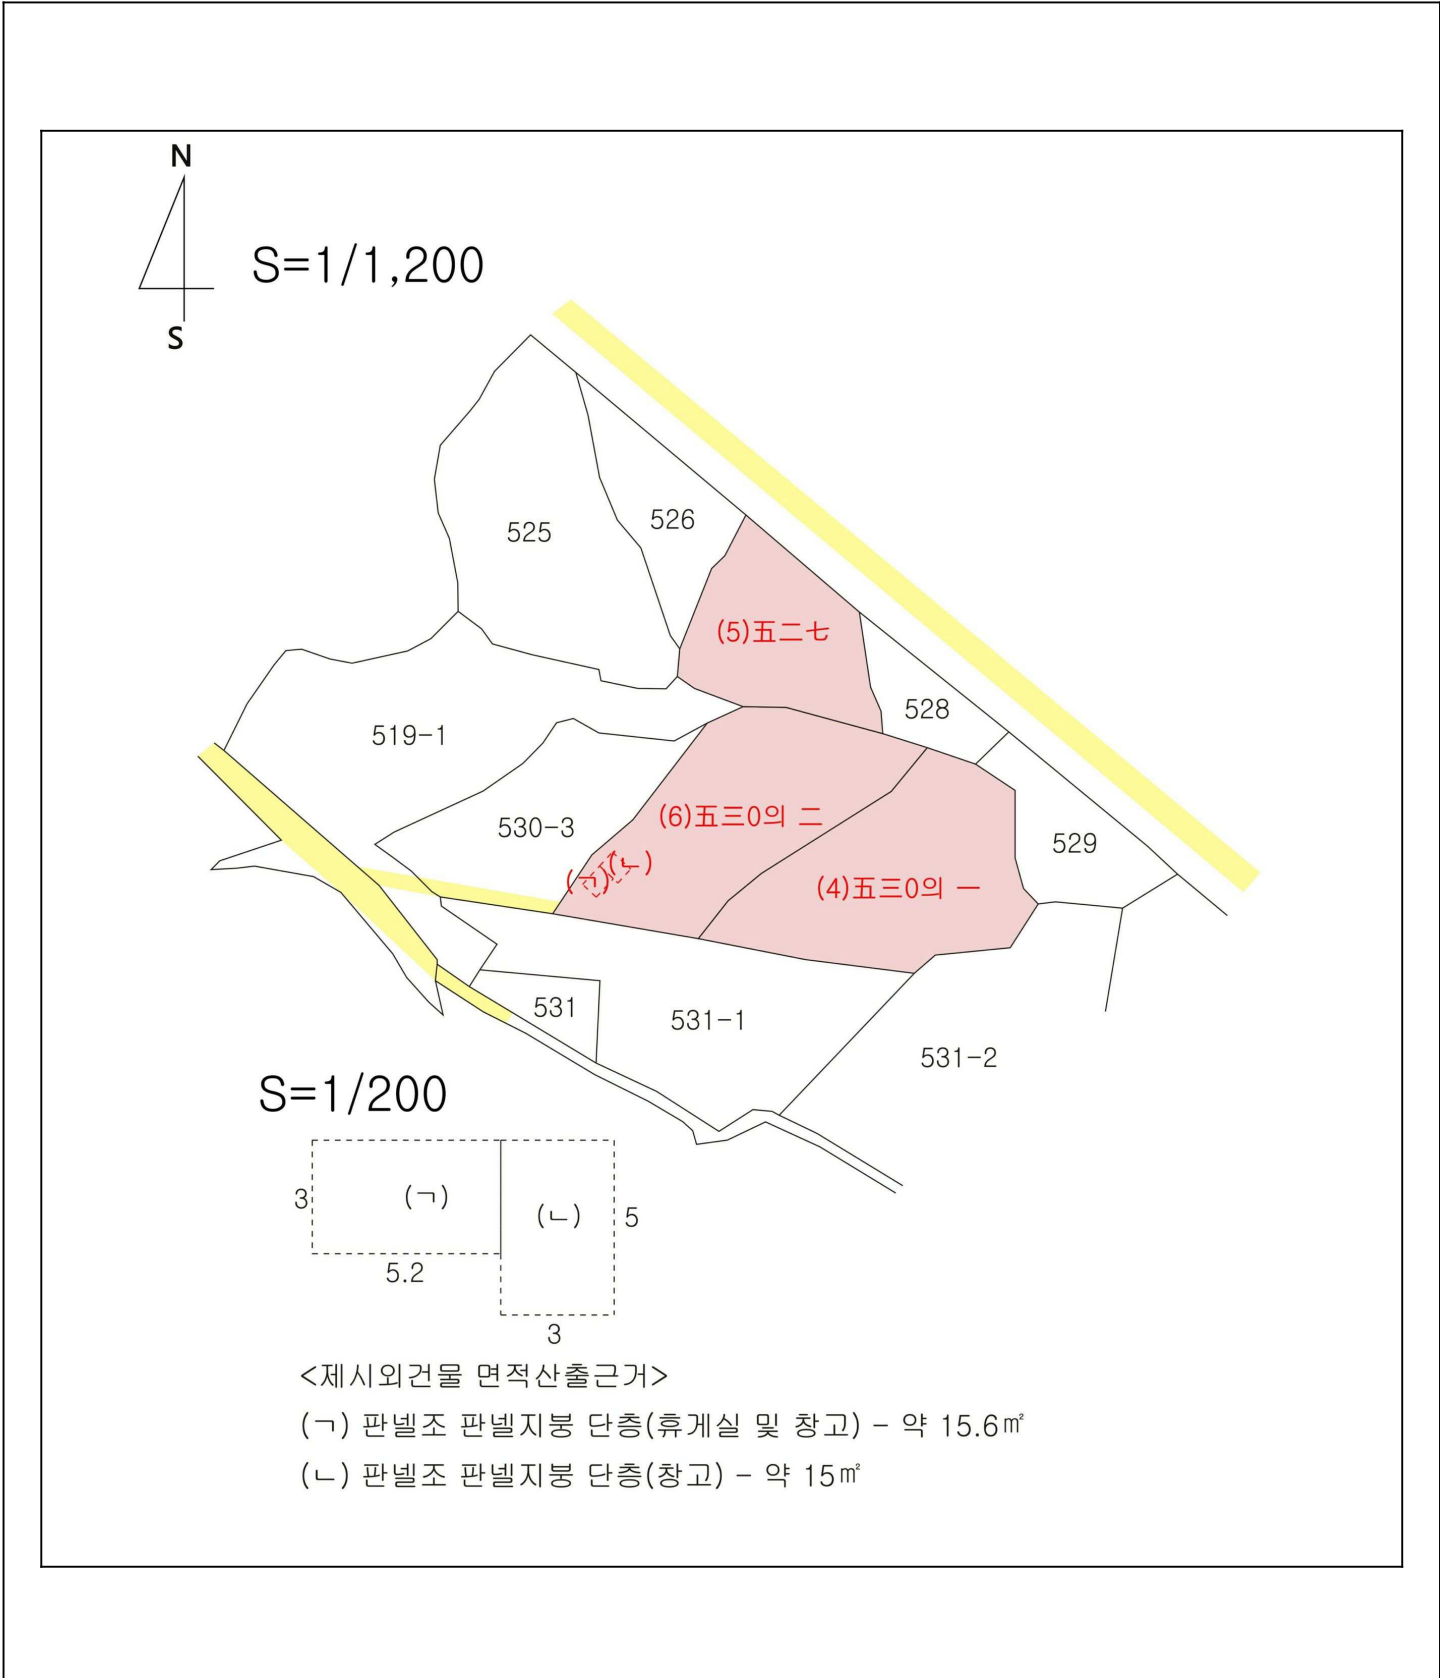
N
S
S=1/1,200
525
526
(5)五二七
528
519-1
530-3
(6)五三0의 二
529
(ㄱ)(ㄴ)
(4)五三0의 一
531
531-1
531-2
S=1/200
3
(ㄱ)
(ㄴ)
5
5.2
3
<제시외건물 면적산출근거>
(ㄱ) 판넬조 판넬지붕 단층(휴게실 및 창고) - 약 15.6㎡
(ㄴ) 판넬조 판넬지붕 단층(창고) - 약 15㎡